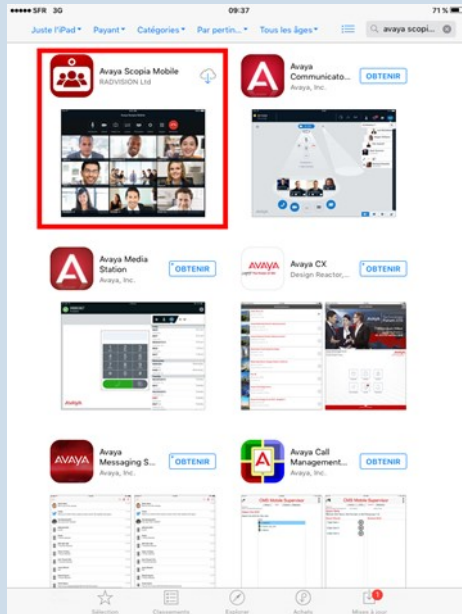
●●●●● SFR 3G
09:37
71 %

Juste l'iPad ▾ Payant ▾ Catégories ▾ Par pertin... ▾ Tous les âges ▾

avaya scopi...

Avaya Scopia Mobile
RADVISION Ltd

Avaya Communicato...
Avaya, Inc.
OBTENIR

Avaya Media Station
Avaya, Inc.
OBTENIR

Avaya CX
Design Reactor,...
OBTENIR

AVAYA

Avaya Messaging S...
Avaya, Inc.
OBTENIR

Avaya Call Management...
Avaya, Inc.
OBTENIR

Sélection
Classements
Explorer
Achats
Mises à jour
1